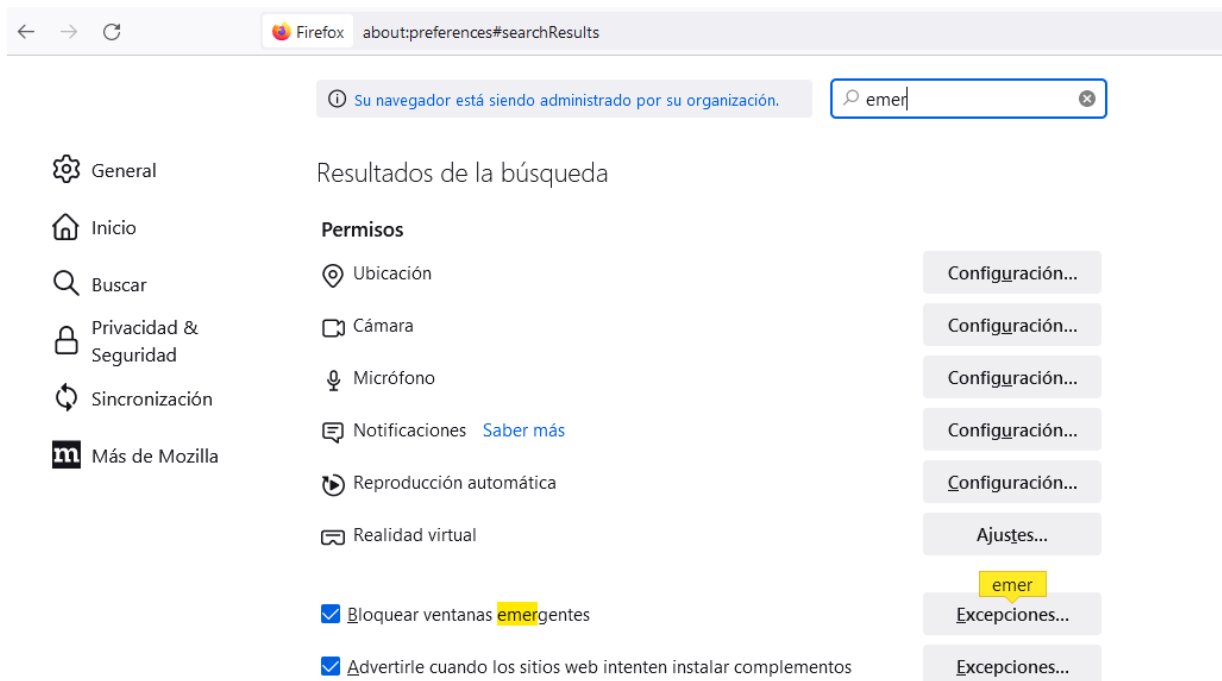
Firefox about:preferences#searchResults

Su navegador está siendo administrado por su organización.

emer

General
Inicio
Buscar
Privacidad & Seguridad
Sincronización
Más de Mozilla

Resultados de la búsqueda

Permisos

Ubicación Configuración...
Cámara Configuración...
Micrófono Configuración...
Notificaciones Saber más Configuración...
Reproducción automática Configuración...
Realidad virtual Ajustes...

emer

Bloquear ventanas emergentes Excepciones...
Advertirle cuando los sitios web intenten instalar complementos Excepciones...